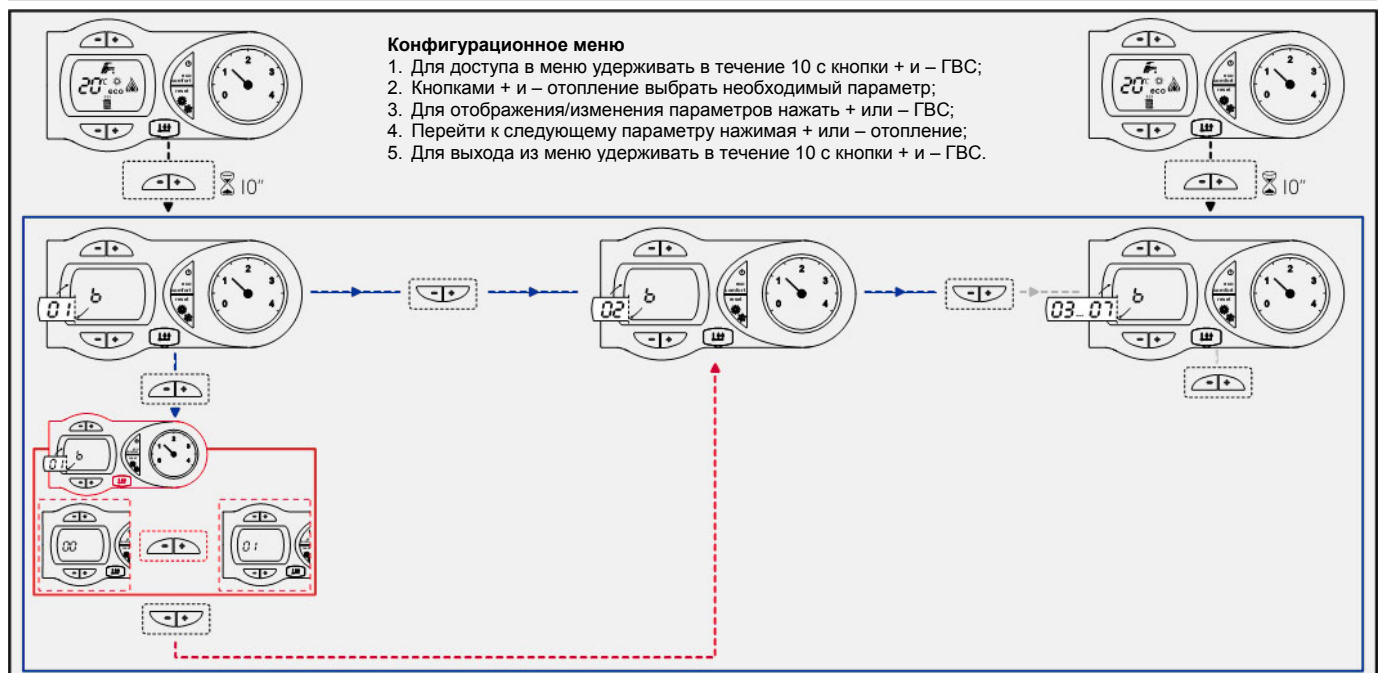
Конфигурационное меню
1. Для доступа в меню удерживать в течение 10 с кнопки + и – ГВС;
2. Кнопками + и – отопление выбрать необходимый параметр;
3. Для отображения/изменения параметров нажать + или – ГВС;
4. Перейти к следующему параметру нажимая + или – отопление;
5. Для выхода из меню удерживать в течение 10 с кнопки + и – ГВС.

20°C eco

10"

10"

01 b

02 b

03_07 b

01 b

00

01